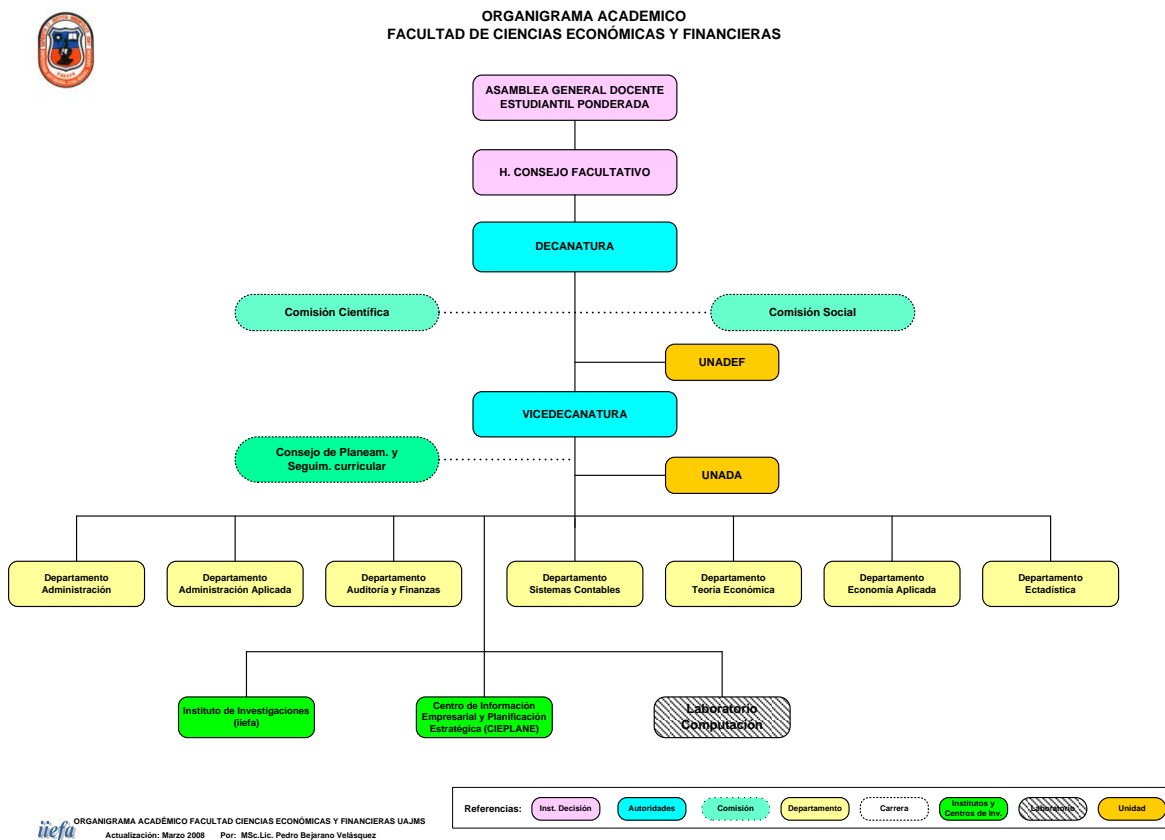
ORGANIGRAMA ACADEMICO
FACULTAD DE CIENCIAS ECONÓMICAS Y FINANCIERAS

ASAMBLEA GENERAL DOCENTE ESTUDIANTIL PONDERADA

H. CONSEJO FACULTATIVO

DECANATURA

Comisión Científica

Comisión Social

UNADEF

VICEDECANATURA

Consejo de Planeam. y Seguim. curricular

UNADA

Departamento Administración

Departamento Administración Aplicada

Departamento Auditoría y Finanzas

Departamento Sistemas Contables

Departamento Teoría Económica

Departamento Economía Aplicada

Departamento Ectadística

Instituto de Investigaciones (iiefa)

Centro de Información Empresarial y Planificación Estratégica (CIEPLANE)

Laboratorio Computación

iiefa ORGANIGRAMA ACADÉMICO FACULTAD CIENCIAS ECONÓMICAS Y FINANCIERAS UAJMS
Actualización: Marzo 2008 Por: MSc.Lic. Pedro Bejarano Velásquez

Referencias: Inst. Decisión Autoridades Comisión Departamento Carrera Institutos y Centros de Inv. Laboratorio Unidad